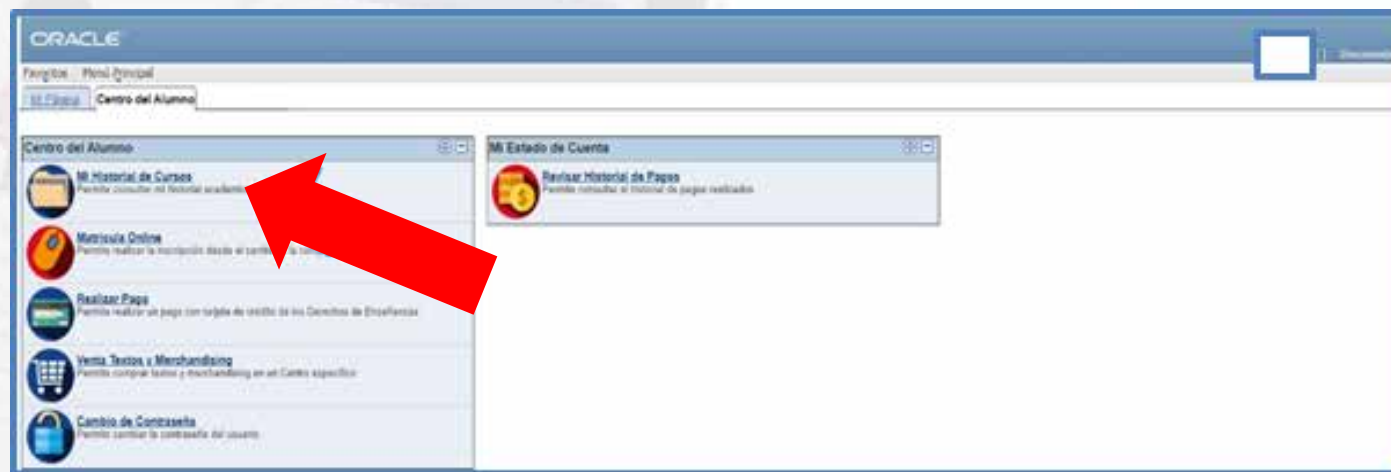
ORACLE

Desconectar

Favoritos Menú Principal

Mi Página Centro del Alumno

Centro del Alumno

Mi Historial de Cursos
Permite consultar mi historial académico

Matrícula Online
Permite realizar la inscripción desde el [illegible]

Realizar Pago
Permite realizar un pago con tarjeta de crédito de los Derechos de Enseñanza

Venta Textos y Merchandising
Permite comprar textos y merchandising en un Centro específico

Cambio de Contraseña
Permite cambiar la contraseña del usuario

Mi Estado de Cuenta

Revisar Historial de Pagos
Permite consultar el historial de pagos realizados